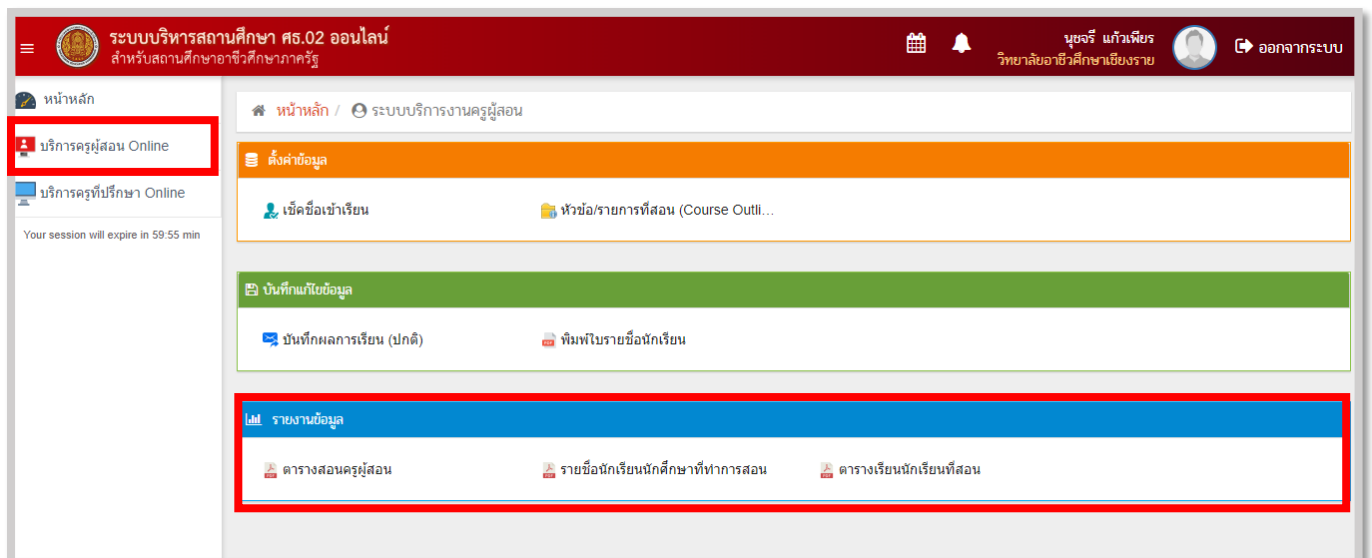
ระบบบริหารสถานศึกษา ศธ.02 ออนไลน์
สำหรับสถานศึกษาอาชีวศึกษาภาครัฐ

นุชจรี แก้วเพียร
วิทยาลัยอาชีวศึกษาเชียงราย

ออกจากระบบ

หน้าหลัก
บริการครูผู้สอน Online
บริการครูที่ปรึกษา Online
Your session will expire in 59:55 min

หน้าหลัก / ระบบบริการงานครูผู้สอน

ตั้งค่าข้อมูล
เช็คชื่อเข้าเรียน
หัวข้อ/รายการที่สอน (Course Outli...

บันทึกแก้ไขข้อมูล
บันทึกผลการเรียน (ปกติ)
พิมพ์ใบรายชื่อนักเรียน

รายงานข้อมูล
ตารางสอนครูผู้สอน
รายชื่อนักเรียนนักศึกษาที่ทำการสอน
ตารางเรียนนักเรียนที่สอน